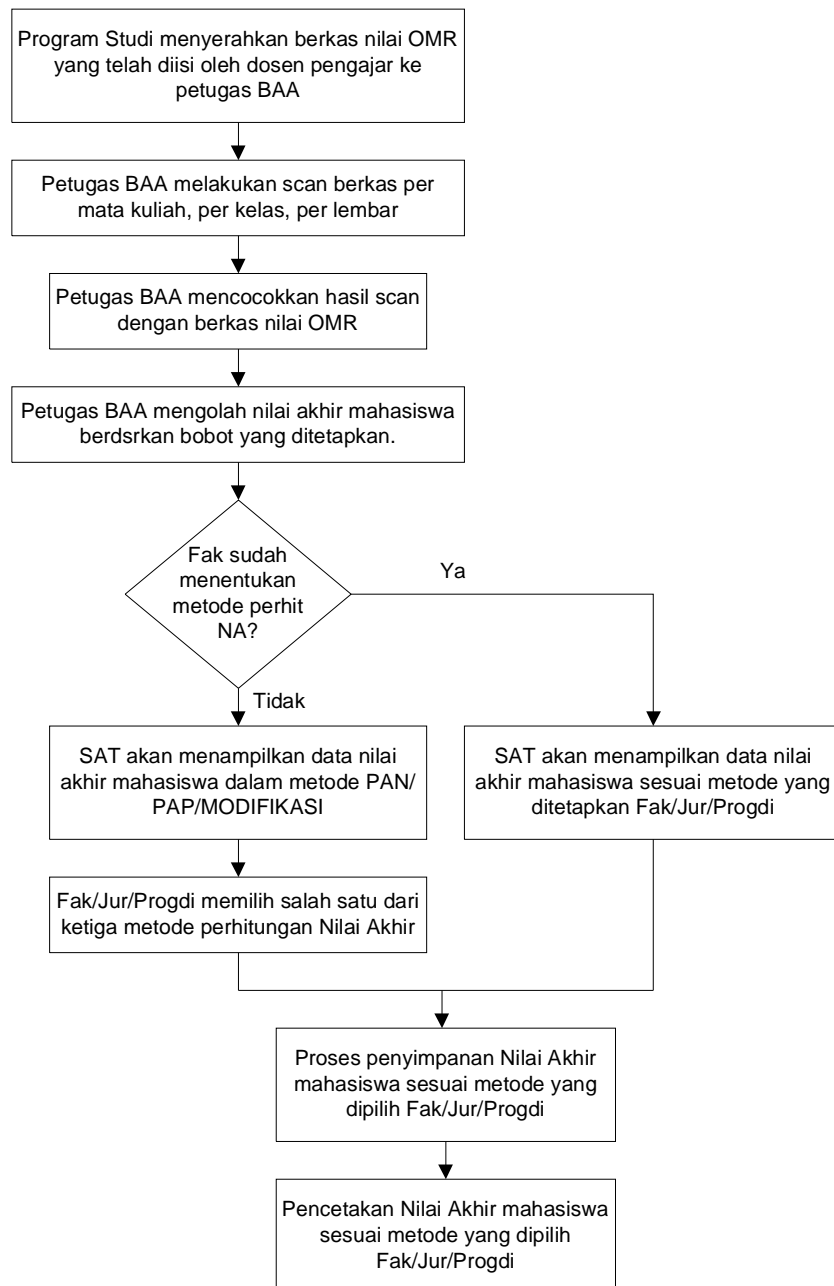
Program Studi menyerahkan berkas nilai OMR yang telah diisi oleh dosen pengajar ke petugas BAA

Petugas BAA melakukan scan berkas per mata kuliah, per kelas, per lembar

Petugas BAA mencocokkan hasil scan dengan berkas nilai OMR

Petugas BAA mengolah nilai akhir mahasiswa berdsrkan bobot yang ditetapkan.

Fak sudah menentukan metode perhit NA?

Ya

Tidak

SAT akan menampilkan data nilai akhir mahasiswa dalam metode PAN/ PAP/MODIFIKASI

SAT akan menampilkan data nilai akhir mahasiswa sesuai metode yang ditetapkan Fak/Jur/Progdi

Fak/Jur/Progdi memilih salah satu dari ketiga metode perhitungan Nilai Akhir

Proses penyimpanan Nilai Akhir mahasiswa sesuai metode yang dipilih Fak/Jur/Progdi

Pencetakan Nilai Akhir mahasiswa sesuai metode yang dipilih Fak/Jur/Progdi